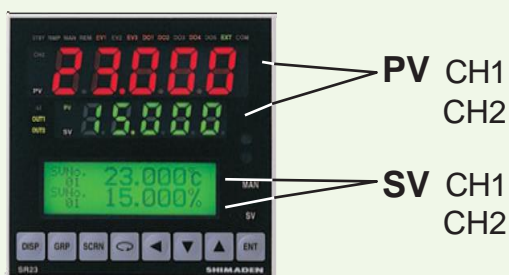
STBY RMP MAN REM EV1 EV2 EV3 DO1 DO2 DO3 DO4 DO5 EXT COM

CH2

PV

23.000

OUT1

OUT2

SV

PV

15.000

SVNo. 01 23.000℃
SVNo. 01 15.000%

MAN

SV

SR23

DISP GRP SCRN ENT

SHIMADEN

PV CH1
CH2

SV CH1
CH2